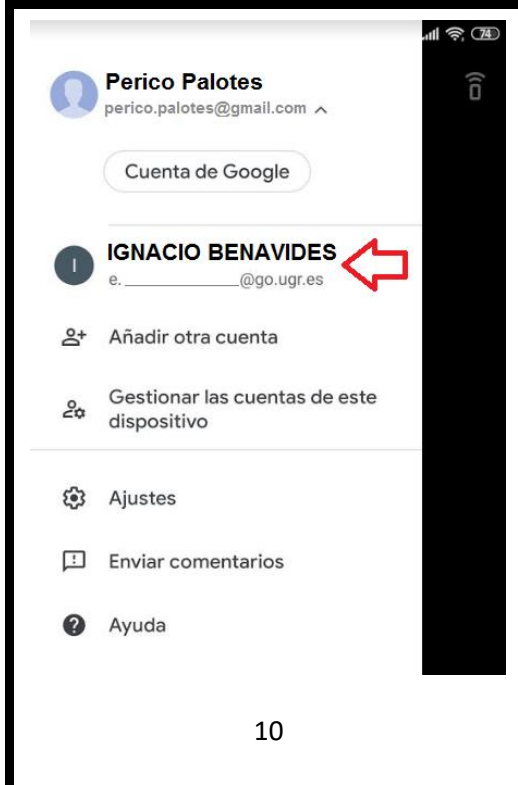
74

Perico Palotes
perico.palotes@gmail.com

Cuenta de Google

I
IGNACIO BENAVIDES
e.____________@go.ugr.es

Añadir otra cuenta

Gestionar las cuentas de este dispositivo

Ajustes

Enviar comentarios

Ayuda

10